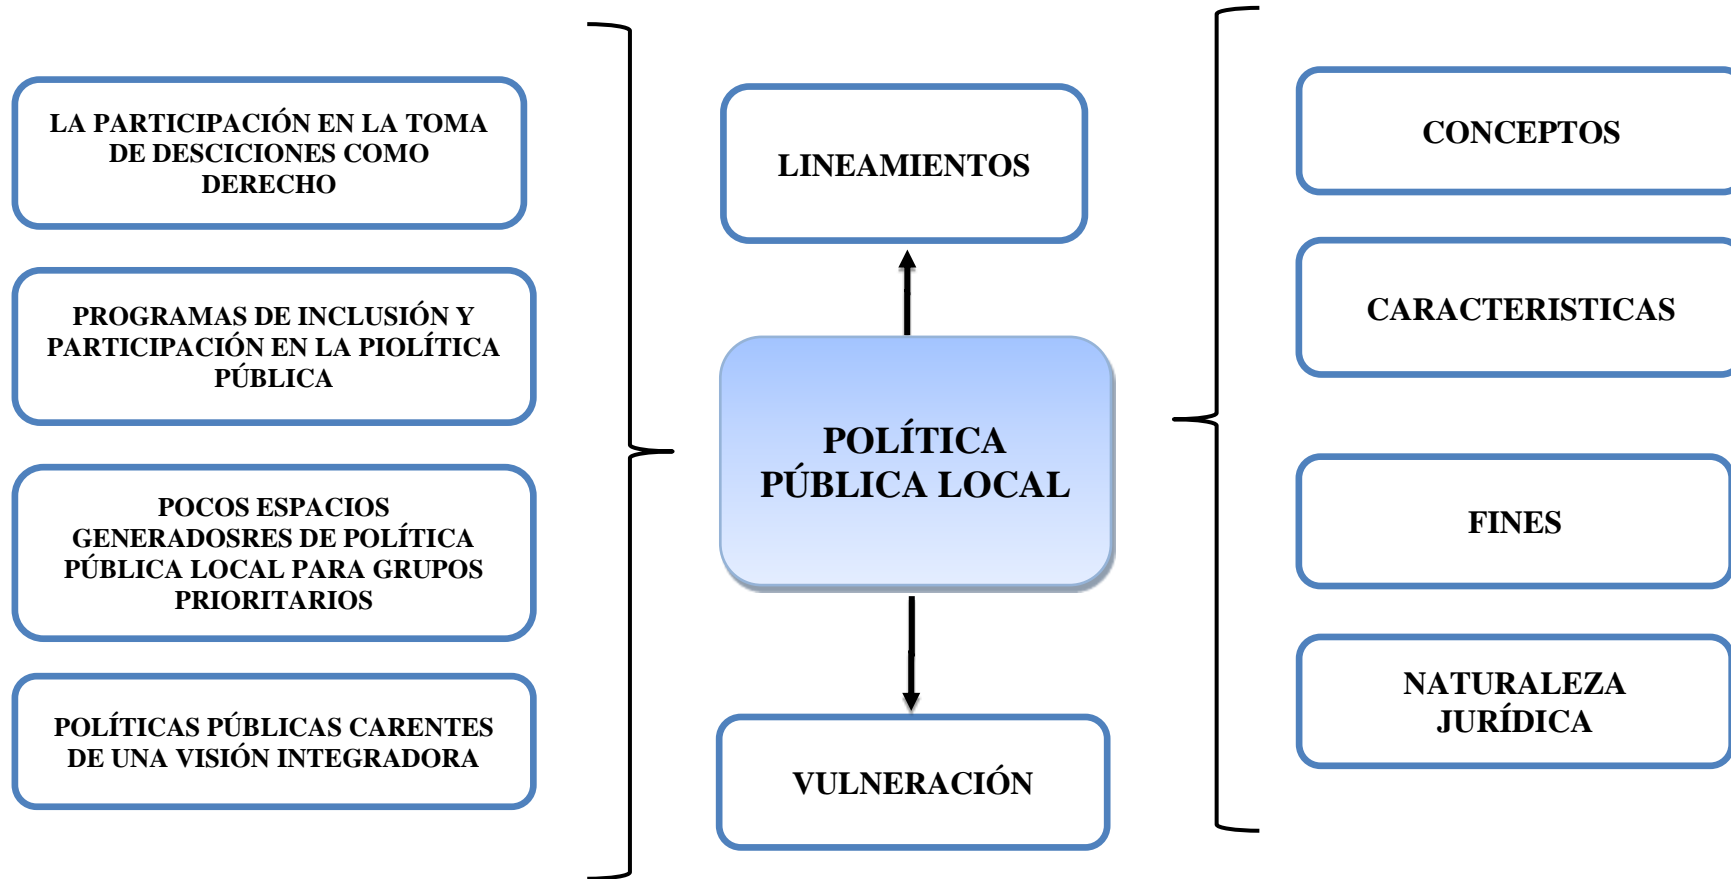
LA PARTICIPACIÓN EN LA TOMA DE DESCICIONES COMO DERECHO

PROGRAMAS DE INCLUSIÓN Y PARTICIPACIÓN EN LA PIOLÍTICA PÚBLICA

POCOS ESPACIOS GENERADOSRES DE POLÍTICA PÚBLICA LOCAL PARA GRUPOS PRIORITARIOS

POLÍTICAS PÚBLICAS CARENTES DE UNA VISIÓN INTEGRADORA

LINEAMIENTOS

POLÍTICA PÚBLICA LOCAL

VULNERACIÓN

CONCEPTOS

CARACTERISTICAS

FINES

NATURALEZA JURÍDICA